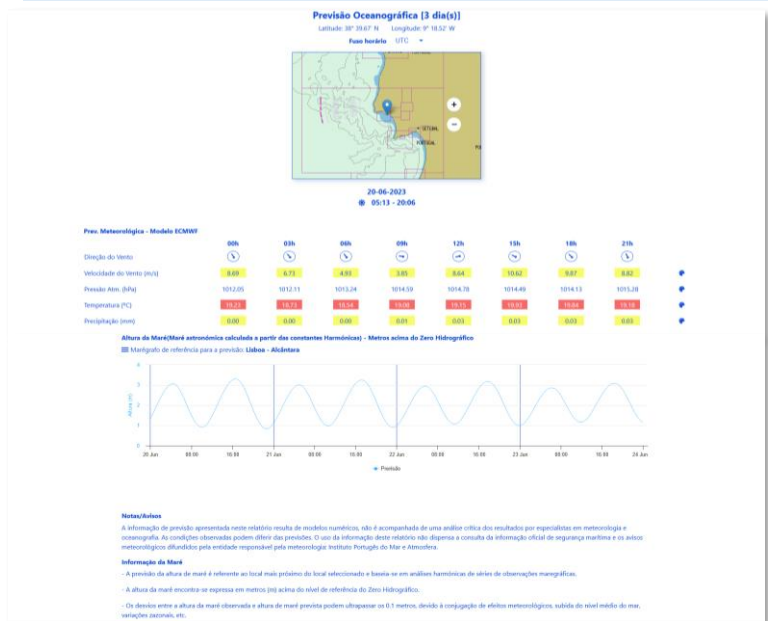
Previsão Oceanográfica [3 dia(s)]

Latitude: 38° 39.67' N Longitude: 9° 18.52' W

Fuso horário UTC

+
−

SETÚBAL
PORTIMÃO

20-06-2023
05:13 - 20:06

Prev. Meteorológica - Modelo ECMWF

| | 00h | 03h | 06h | 09h | 12h | 15h | 18h | 21h |
|---|---|---|---|---|---|---|---|---|
| Direção do Vento | | | | | | | | |
| Velocidade do Vento (m/s) | 8.69 | 6.73 | 4.93 | 3.65 | 8.64 | 10.62 | 9.87 | 8.82 |
| Pressão Atm. (hPa) | 1012.05 | 1012.11 | 1013.24 | 1014.59 | 1014.78 | 1014.49 | 1014.13 | 1015.28 |
| Temperatura (°C) | 18.23 | 18.73 | 18.34 | 19.08 | 19.15 | 18.93 | 18.84 | 18.18 |
| Precipitação (mm) | 0.00 | 0.00 | 0.00 | 0.01 | 0.03 | 0.03 | 0.03 | 0.03 |

Altura da Maré(Maré astronómica calculada a partir das constantes Harmónicas) - Metros acima do Zero Hidrográfico

Marégrafo de referência para a previsão: Lisboa - Alcântara

4
3
2
1
0
Altura (m)

20 Jun 08:00 16:00 21 Jun 08:00 16:00 22 Jun 08:00 16:00 23 Jun 08:00 16:00 24 Jun

Previsão

Notas/Avisos

A informação de previsão apresentada neste relatório resulta de modelos numéricos, não é acompanhada de uma análise crítica dos resultados por especialistas em meteorologia e oceanografia. As condições observadas podem diferir das previsões. O uso da informação deste relatório não dispensa a consulta da informação oficial de segurança marítima e os avisos meteorológicos difundidos pela entidade responsável pela meteorologia: Instituto Português do Mar e Atmosfera.

Informação da Maré

- A previsão da altura de maré é referente ao local mais próximo do local seleccionado e baseia-se em análises harmónicas de séries de observações maregráficas.

- A altura da maré encontra-se expressa em metros (m) acima do nível de referência do Zero Hidrográfico.

- Os desvios entre a altura de maré observada e altura de maré prevista podem ultrapassar os 0.1 metros, devido à conjugação de efeitos meteorológicos, subida do nível médio do mar, variações zazonais, etc.